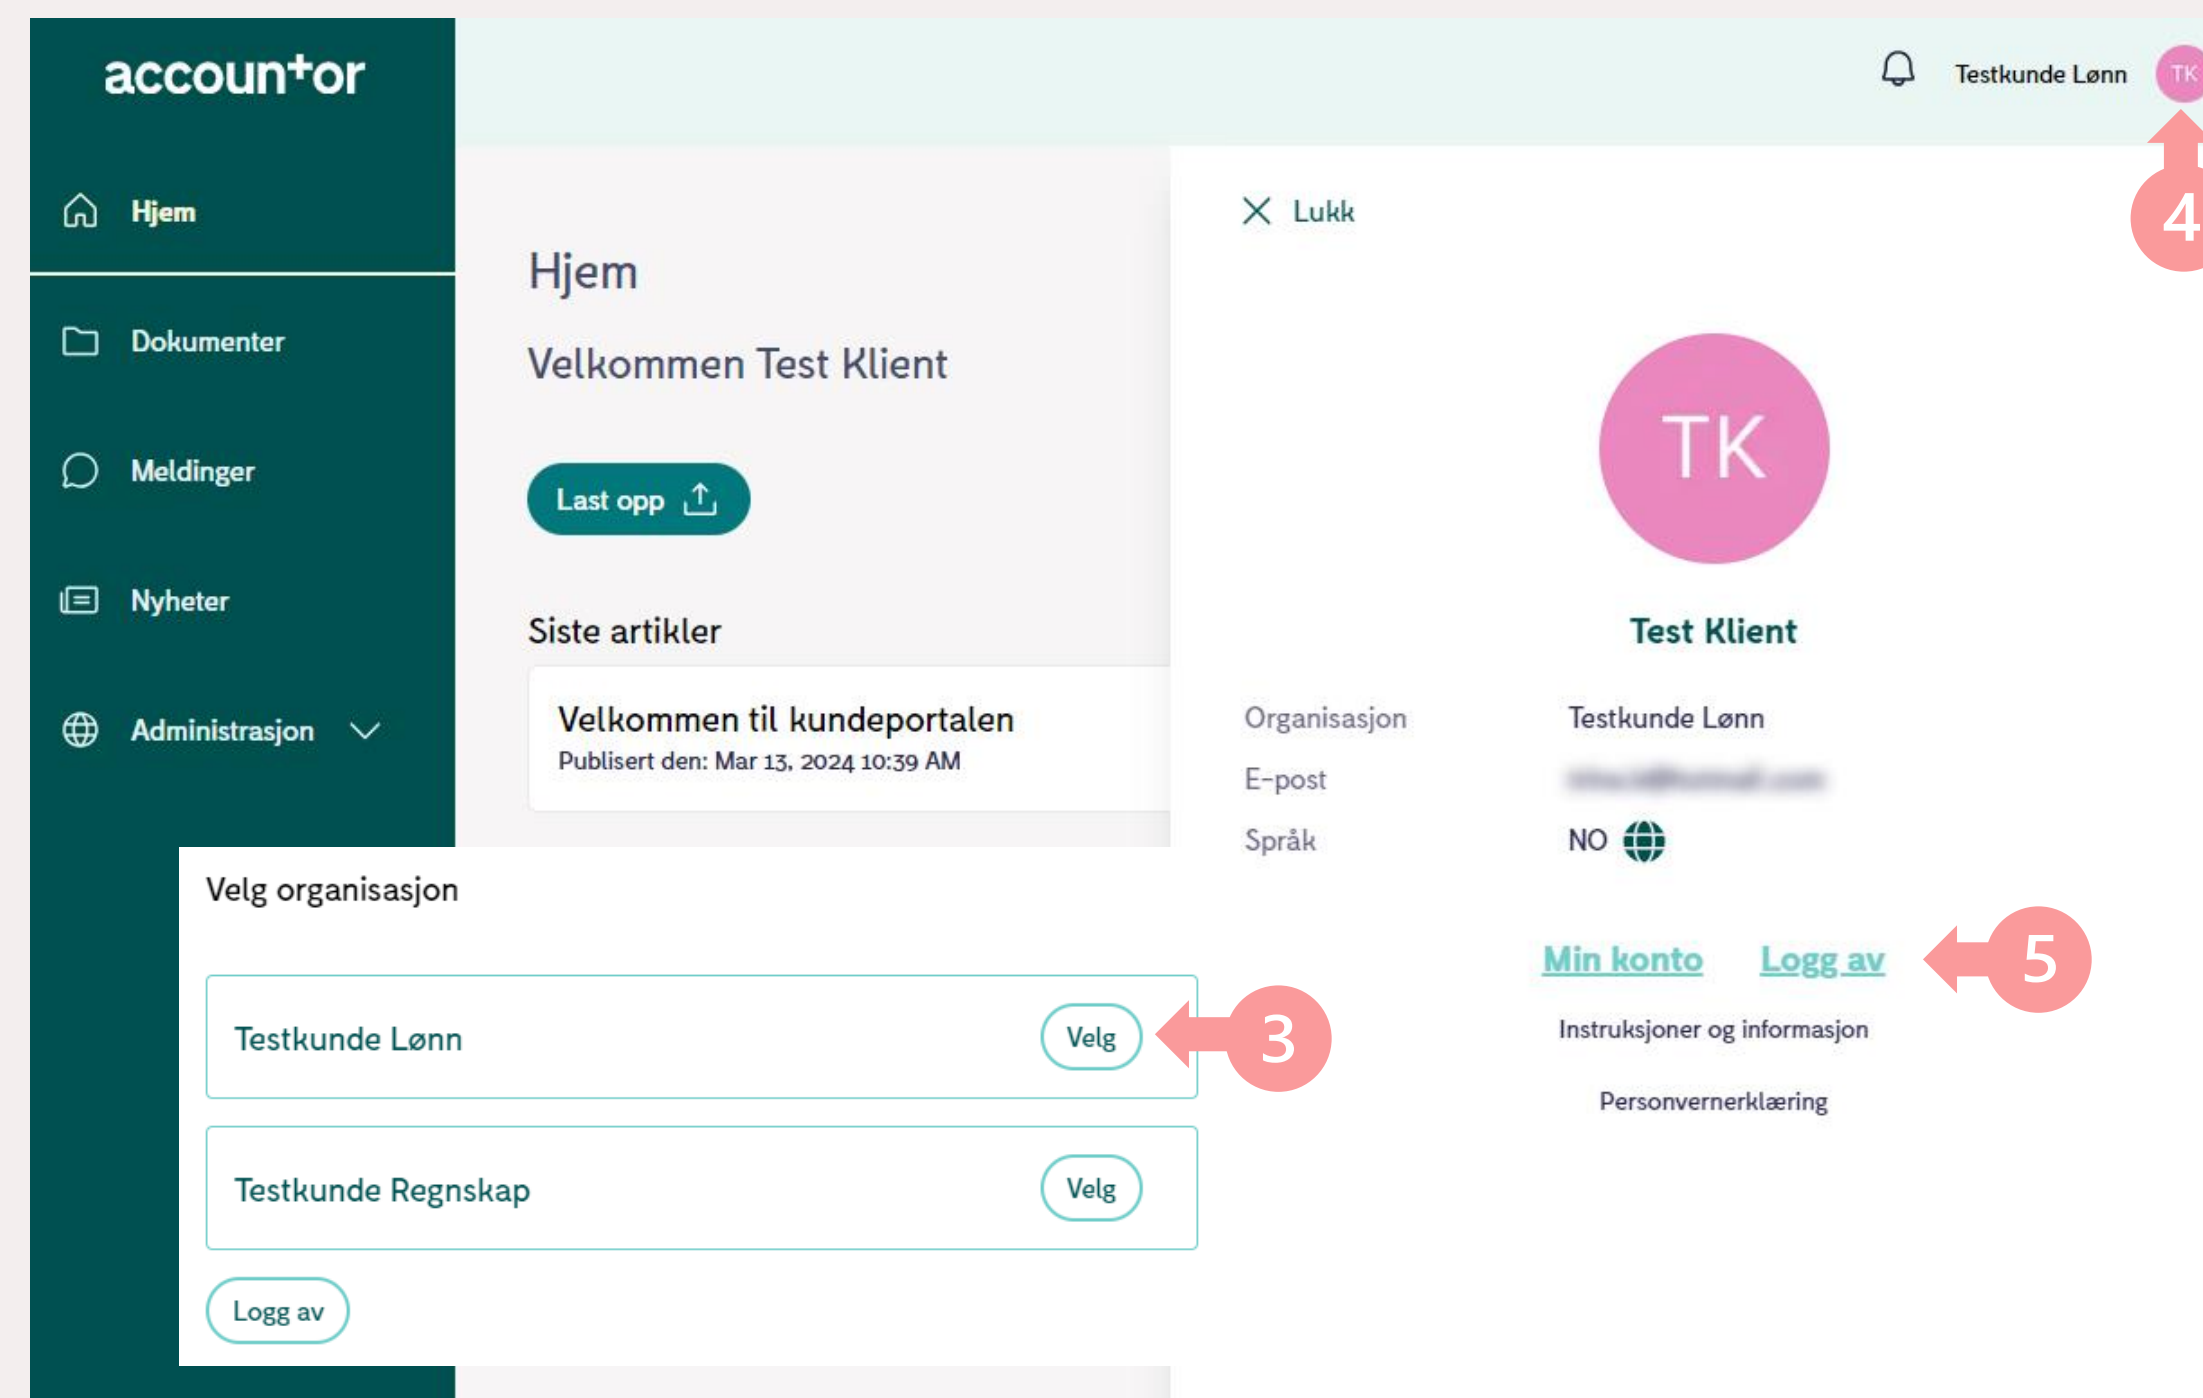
accountor

Hjem

Dokumenter

Meldinger

Nyheter

Administrasjon

Testkunde Lønn TK

4

Hjem

Velkommen Test Klient

Last opp

Siste artikler

Velkommen til kundeportalen
Publisert den: Mar 13, 2024 10:39 AM

Lukk

TK

Test Klient

Organisasjon Testkunde Lønn
E-post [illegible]
Språk NO

Min konto Logg av

5

Instruksjoner og informasjon

Personvernerklæring

Velg organisasjon

Testkunde Lønn Velg

3

Testkunde Regnskap Velg

Logg av